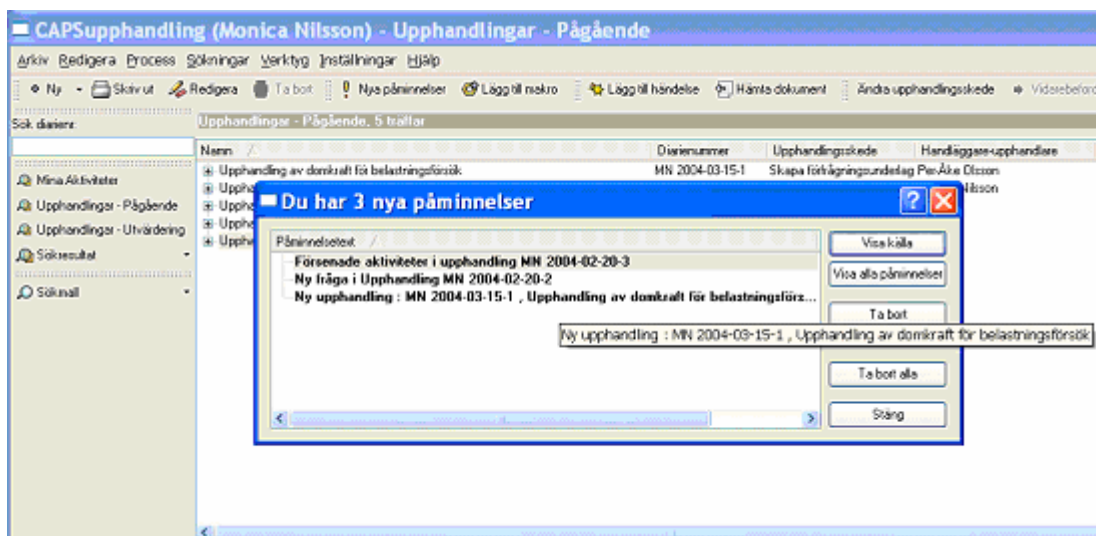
CAPSupphandling (Monica Nilsson) - Upphandlingar - Pågående

Arkiv Redigera Process Sökningar Verktyg Inställningar Hjälp

Ny Skriv ut Redigera Ta bort Nya påminnelser Lägg till makro Lägg till händelse Hämta dokument Ändra upphandlingsskede Vidarebeford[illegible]

Sök diarier:

Mina Aktiviteter
Upphandlingar - Pågående
Upphandlingar - Utvärdering
Sökresultat
Sökmall

Upphandlingar - Pågående, 5 träffar

| Namn | Diarienummer | Upphandlingsskede | Handläggare-upphandlare |
|---|---|---|---|
| Upphandling av domkraft för belastningsförsök | MN 2004-03-15-1 | Skapa förfrågningsunderlag | PerÅke Olsson |
| Upph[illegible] | | | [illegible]ilsson |
| Upph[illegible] | | | |
| Upph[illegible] | | | |
| Upph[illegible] | | | |

Du har 3 nya påminnelser

Påminnelsetext
Försenade aktiviteter i upphandling MN 2004-02-20-3
Ny fråga i Upphandling MN 2004-02-20-2
Ny upphandling : MN 2004-03-15-1 , Upphandling av domkraft för belastningsförs...

Visa källa
Visa alla påminnelser
Ta bort
Ta bort alla
Stäng

Ny upphandling : MN 2004-03-15-1 , Upphandling av domkraft för belastningsförsök